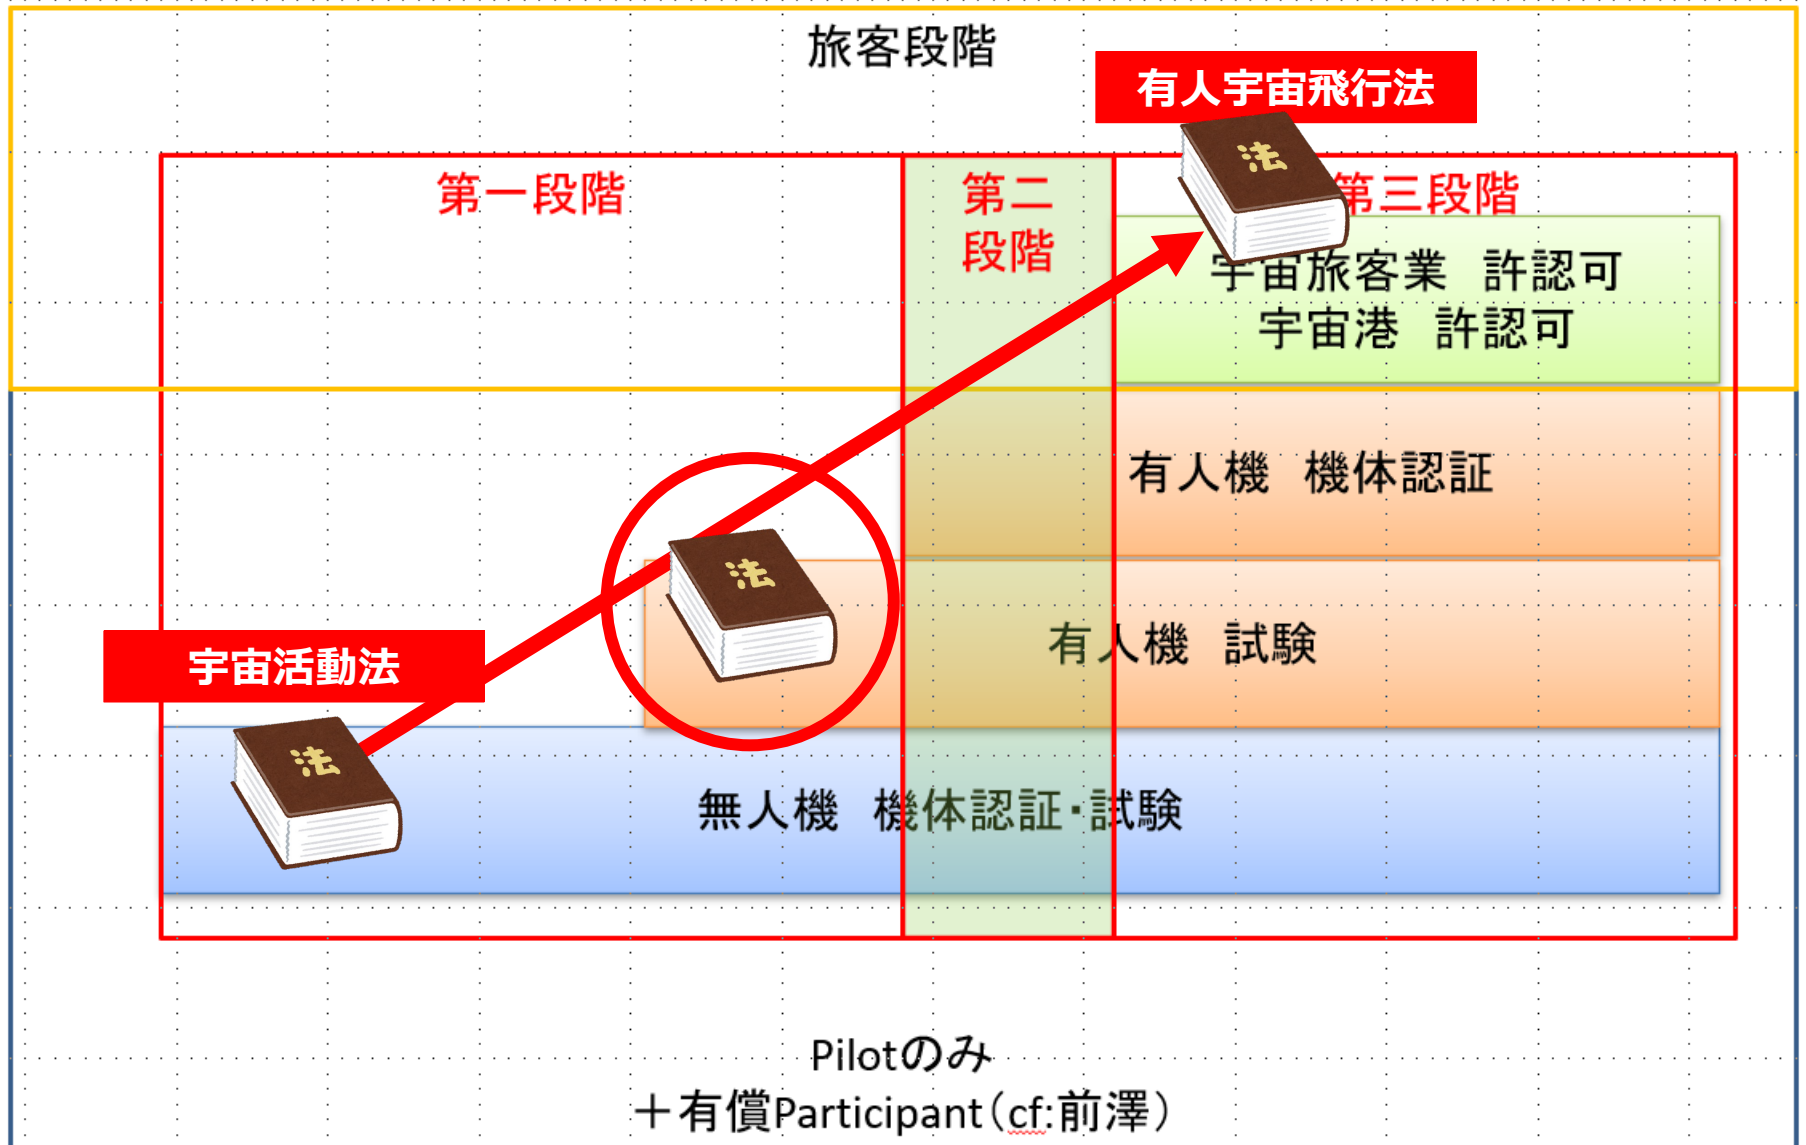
旅客段階

有人宇宙飛行法

法

第一段階

第二段階

第三段階

宇宙旅客業 許認可
宇宙港 許認可

有人機 機体認証

法

有人機 試験

宇宙活動法

法

無人機 機体認証・試験

Pilotのみ
＋有償Participant（cf:前澤）